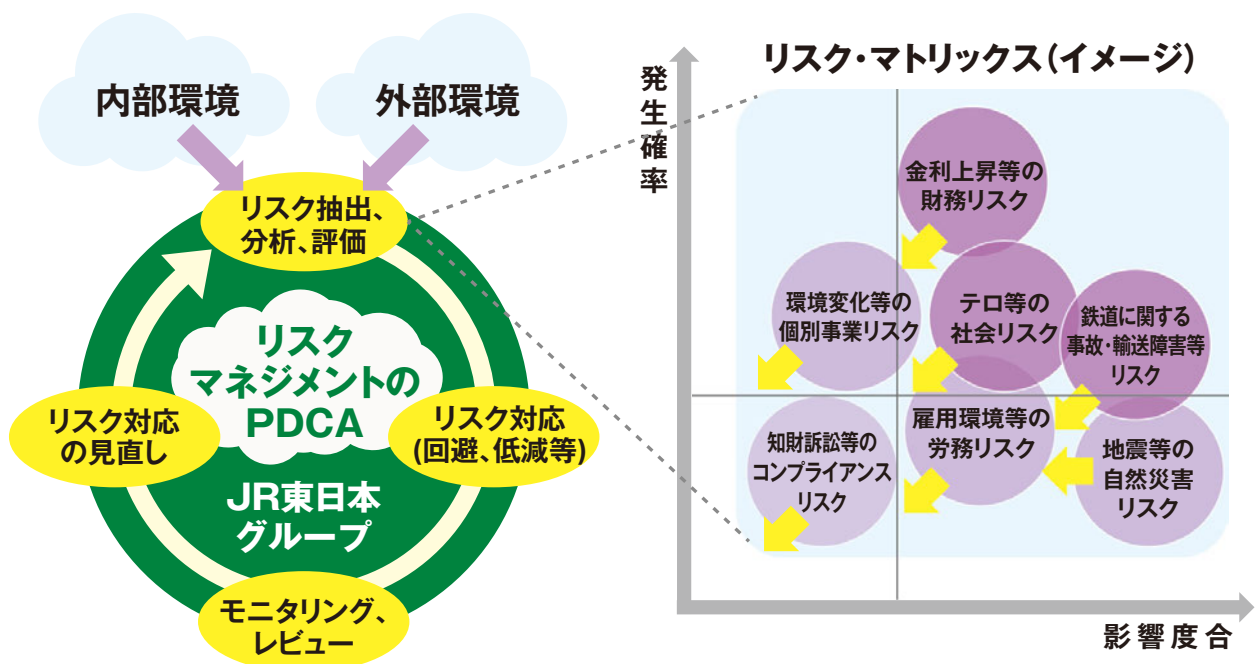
内部環境

外部環境

リスク抽出、分析、評価

リスクマネジメントのPDCA

JR東日本グループ

リスク対応の見直し

リスク対応(回避、低減等)

モニタリング、レビュー

リスク・マトリックス(イメージ)

発生確率

影響度合

金利上昇等の財務リスク

環境変化等の個別事業リスク

テロ等の社会リスク

鉄道に関する事故・輸送障害等リスク

雇用環境等の労務リスク

知財訴訟等のコンプライアンスリスク

地震等の自然災害リスク